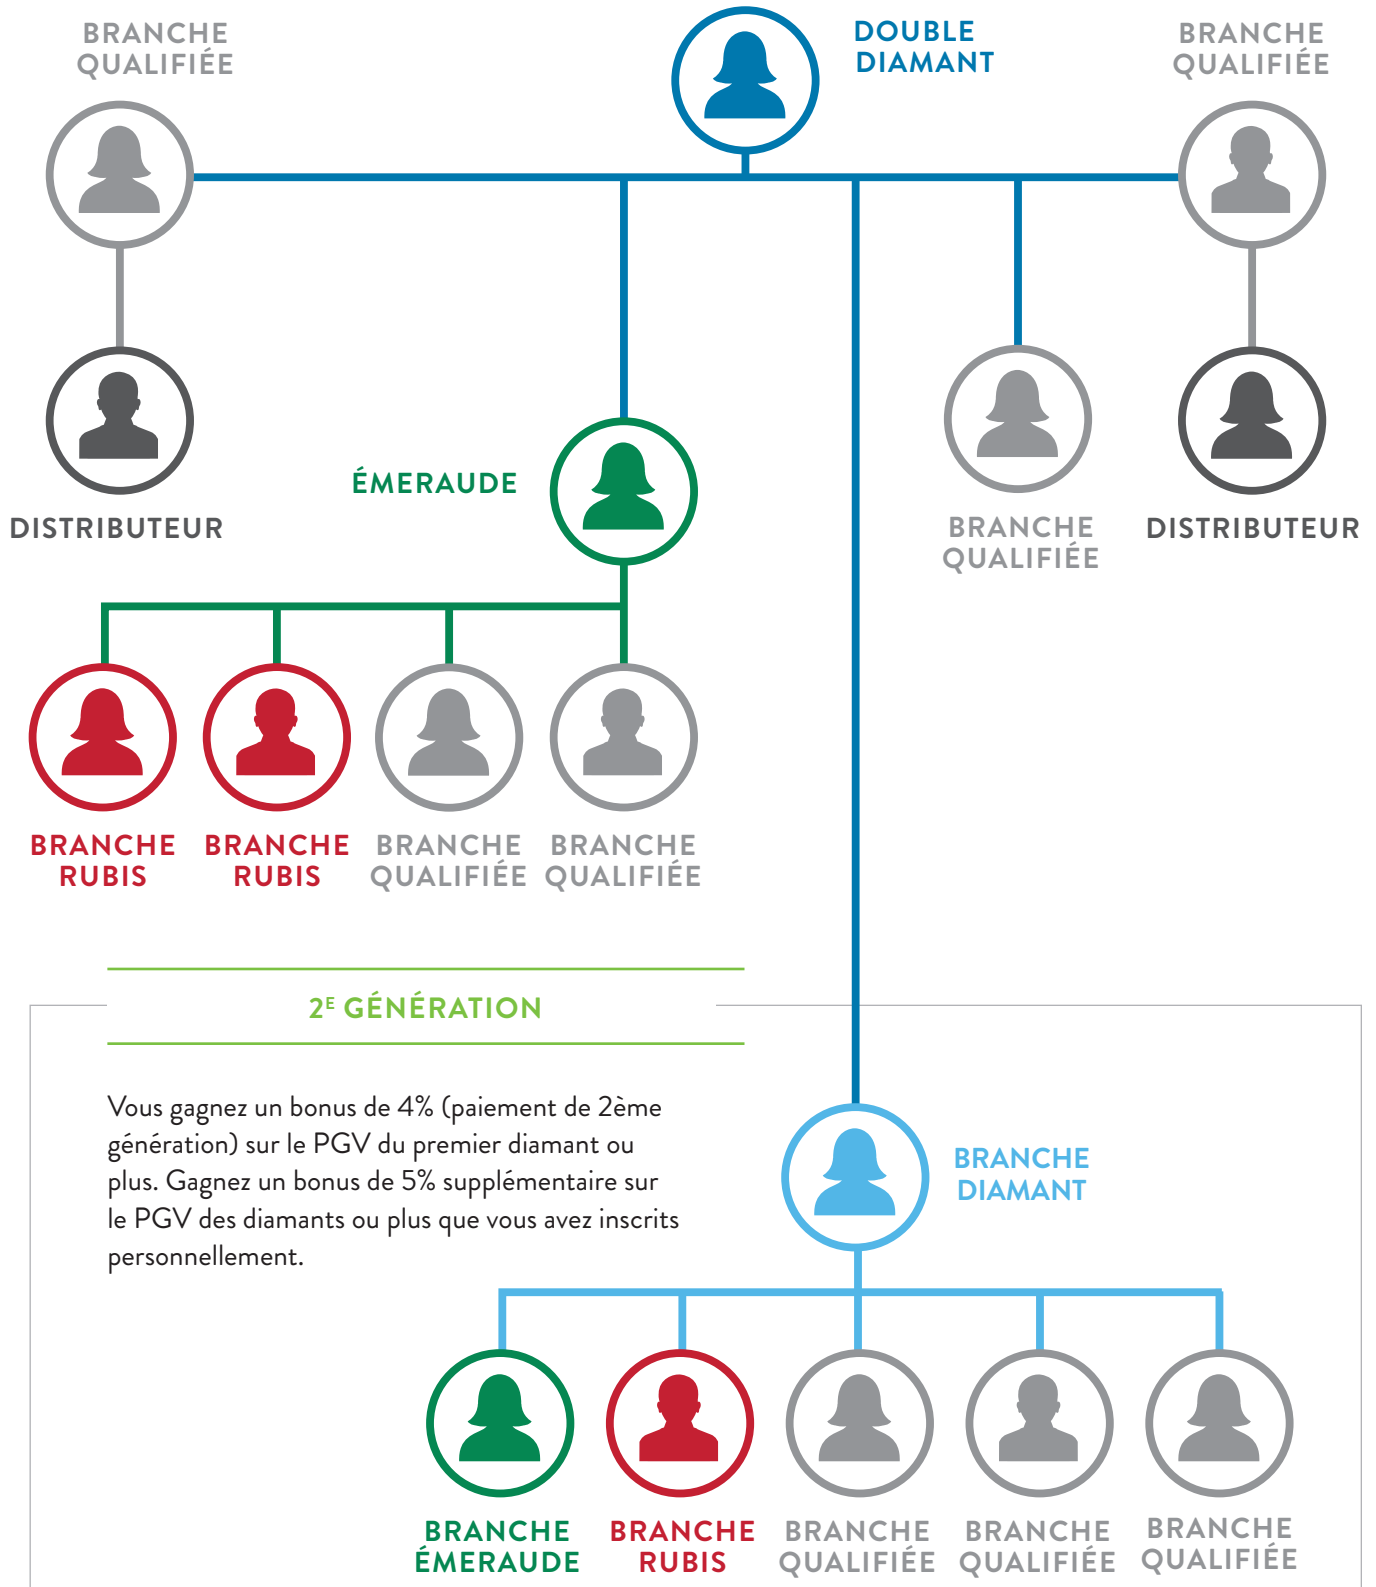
BRANCHE QUALIFIÉE

DOUBLE DIAMANT

BRANCHE QUALIFIÉE

DISTRIBUTEUR

ÉMERAUDE

BRANCHE QUALIFIÉE

DISTRIBUTEUR

BRANCHE RUBIS

BRANCHE RUBIS

BRANCHE QUALIFIÉE

BRANCHE QUALIFIÉE

$2^E$ GÉNÉRATION

Vous gagnez un bonus de 4% (paiement de 2ème génération) sur le PGV du premier diamant ou plus. Gagnez un bonus de 5% supplémentaire sur le PGV des diamants ou plus que vous avez inscrits personnellement.

BRANCHE DIAMANT

BRANCHE ÉMERAUDE

BRANCHE RUBIS

BRANCHE QUALIFIÉE

BRANCHE QUALIFIÉE

BRANCHE QUALIFIÉE